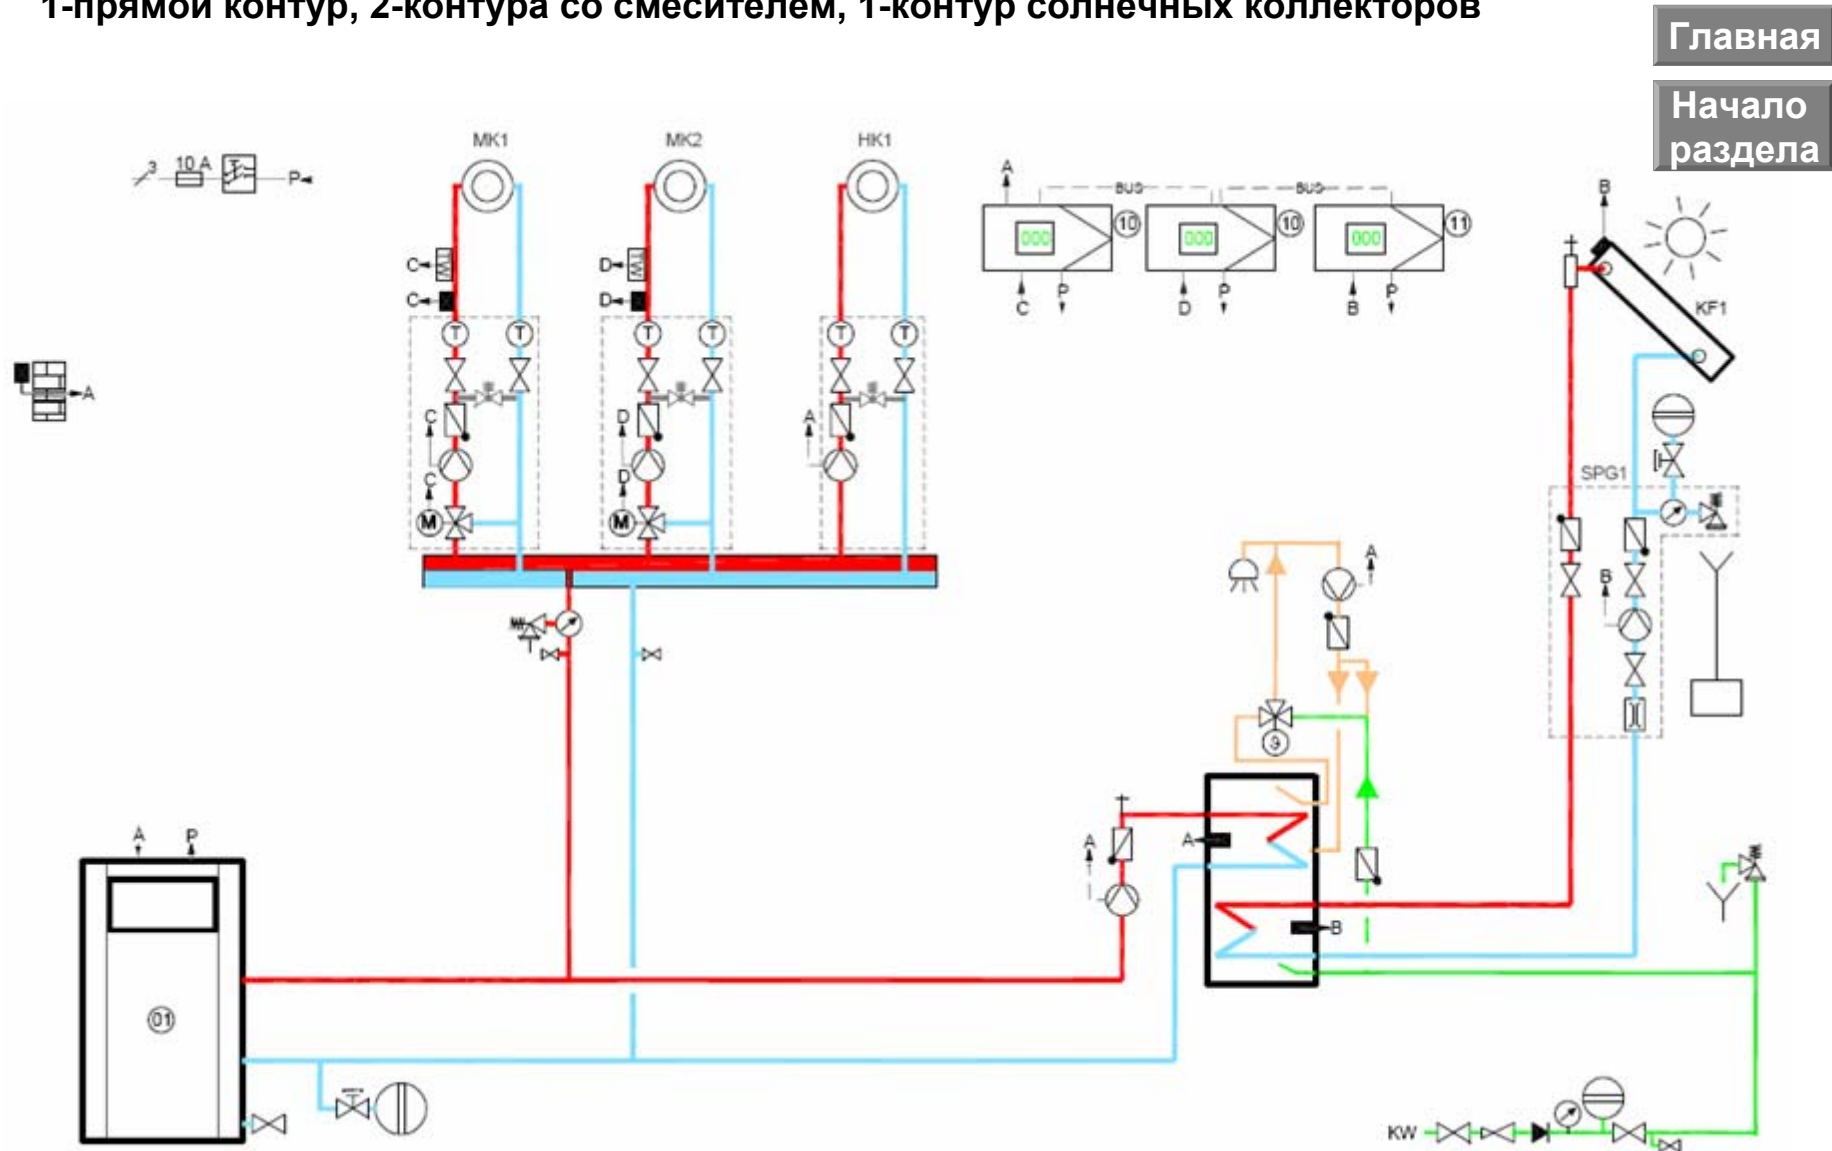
1-прямой контур, 2-контура со смесителем, 1-контур солнечных коллекторов

Главная

Начало раздела

3
10 A
P

MK1
MK2
HK1

A
BUS
BUS
000
10
000
10
000
11
C
P
D
P
B
P

B
KF1

C
C
D
D
T
T
T
T
T
T
C
C
M
D
D
M
A

A

SPG1

A
B
A

A
A
P

A
B

01

KW